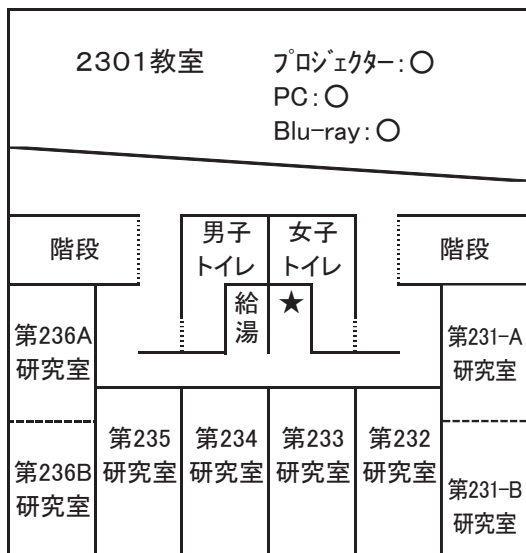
2301教室

ﾌﾟﾛｼﾞｪｸﾀｰ：○
PC：○
Blu-ray：○

階段

男子
トイレ

女子
トイレ

階段

給
湯

★

第236A
研究室

第231-A
研究室

第235
研究室

第234
研究室

第233
研究室

第232
研究室

第236B
研究室

第231-B
研究室